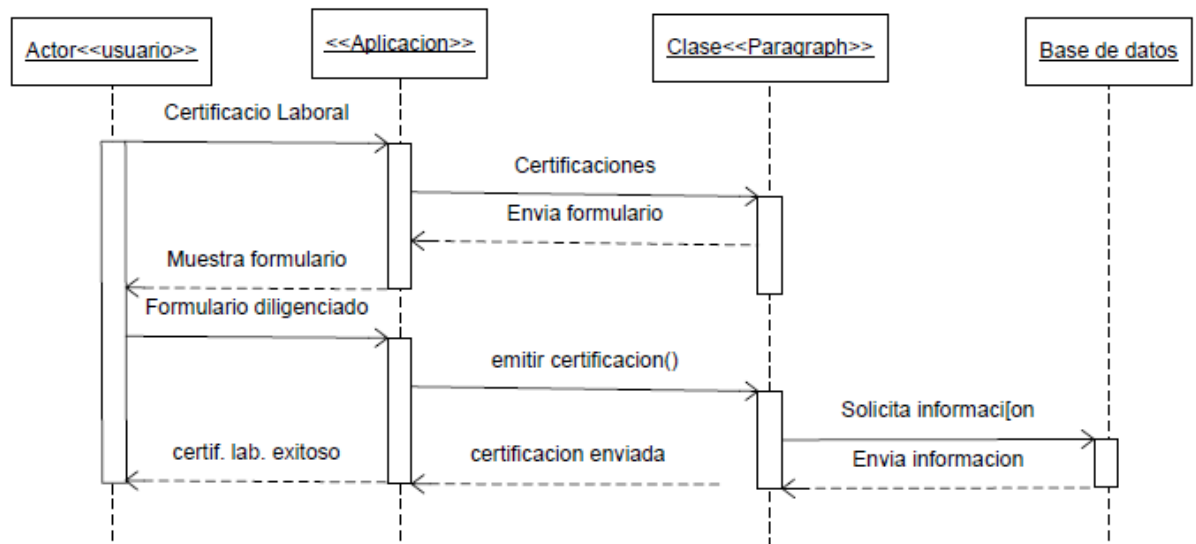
Actor<<usuario>>

<<Aplicacion>>

Clase<<Paragraph>>

Base de datos

Certificacio Laboral

Certificaciones

Envia formulario

Muestra formulario

Formulario diligenciado

emitir certificacion()

Solicita informaci[on

certif. lab. exitoso

certificacion enviada

Envia informacion